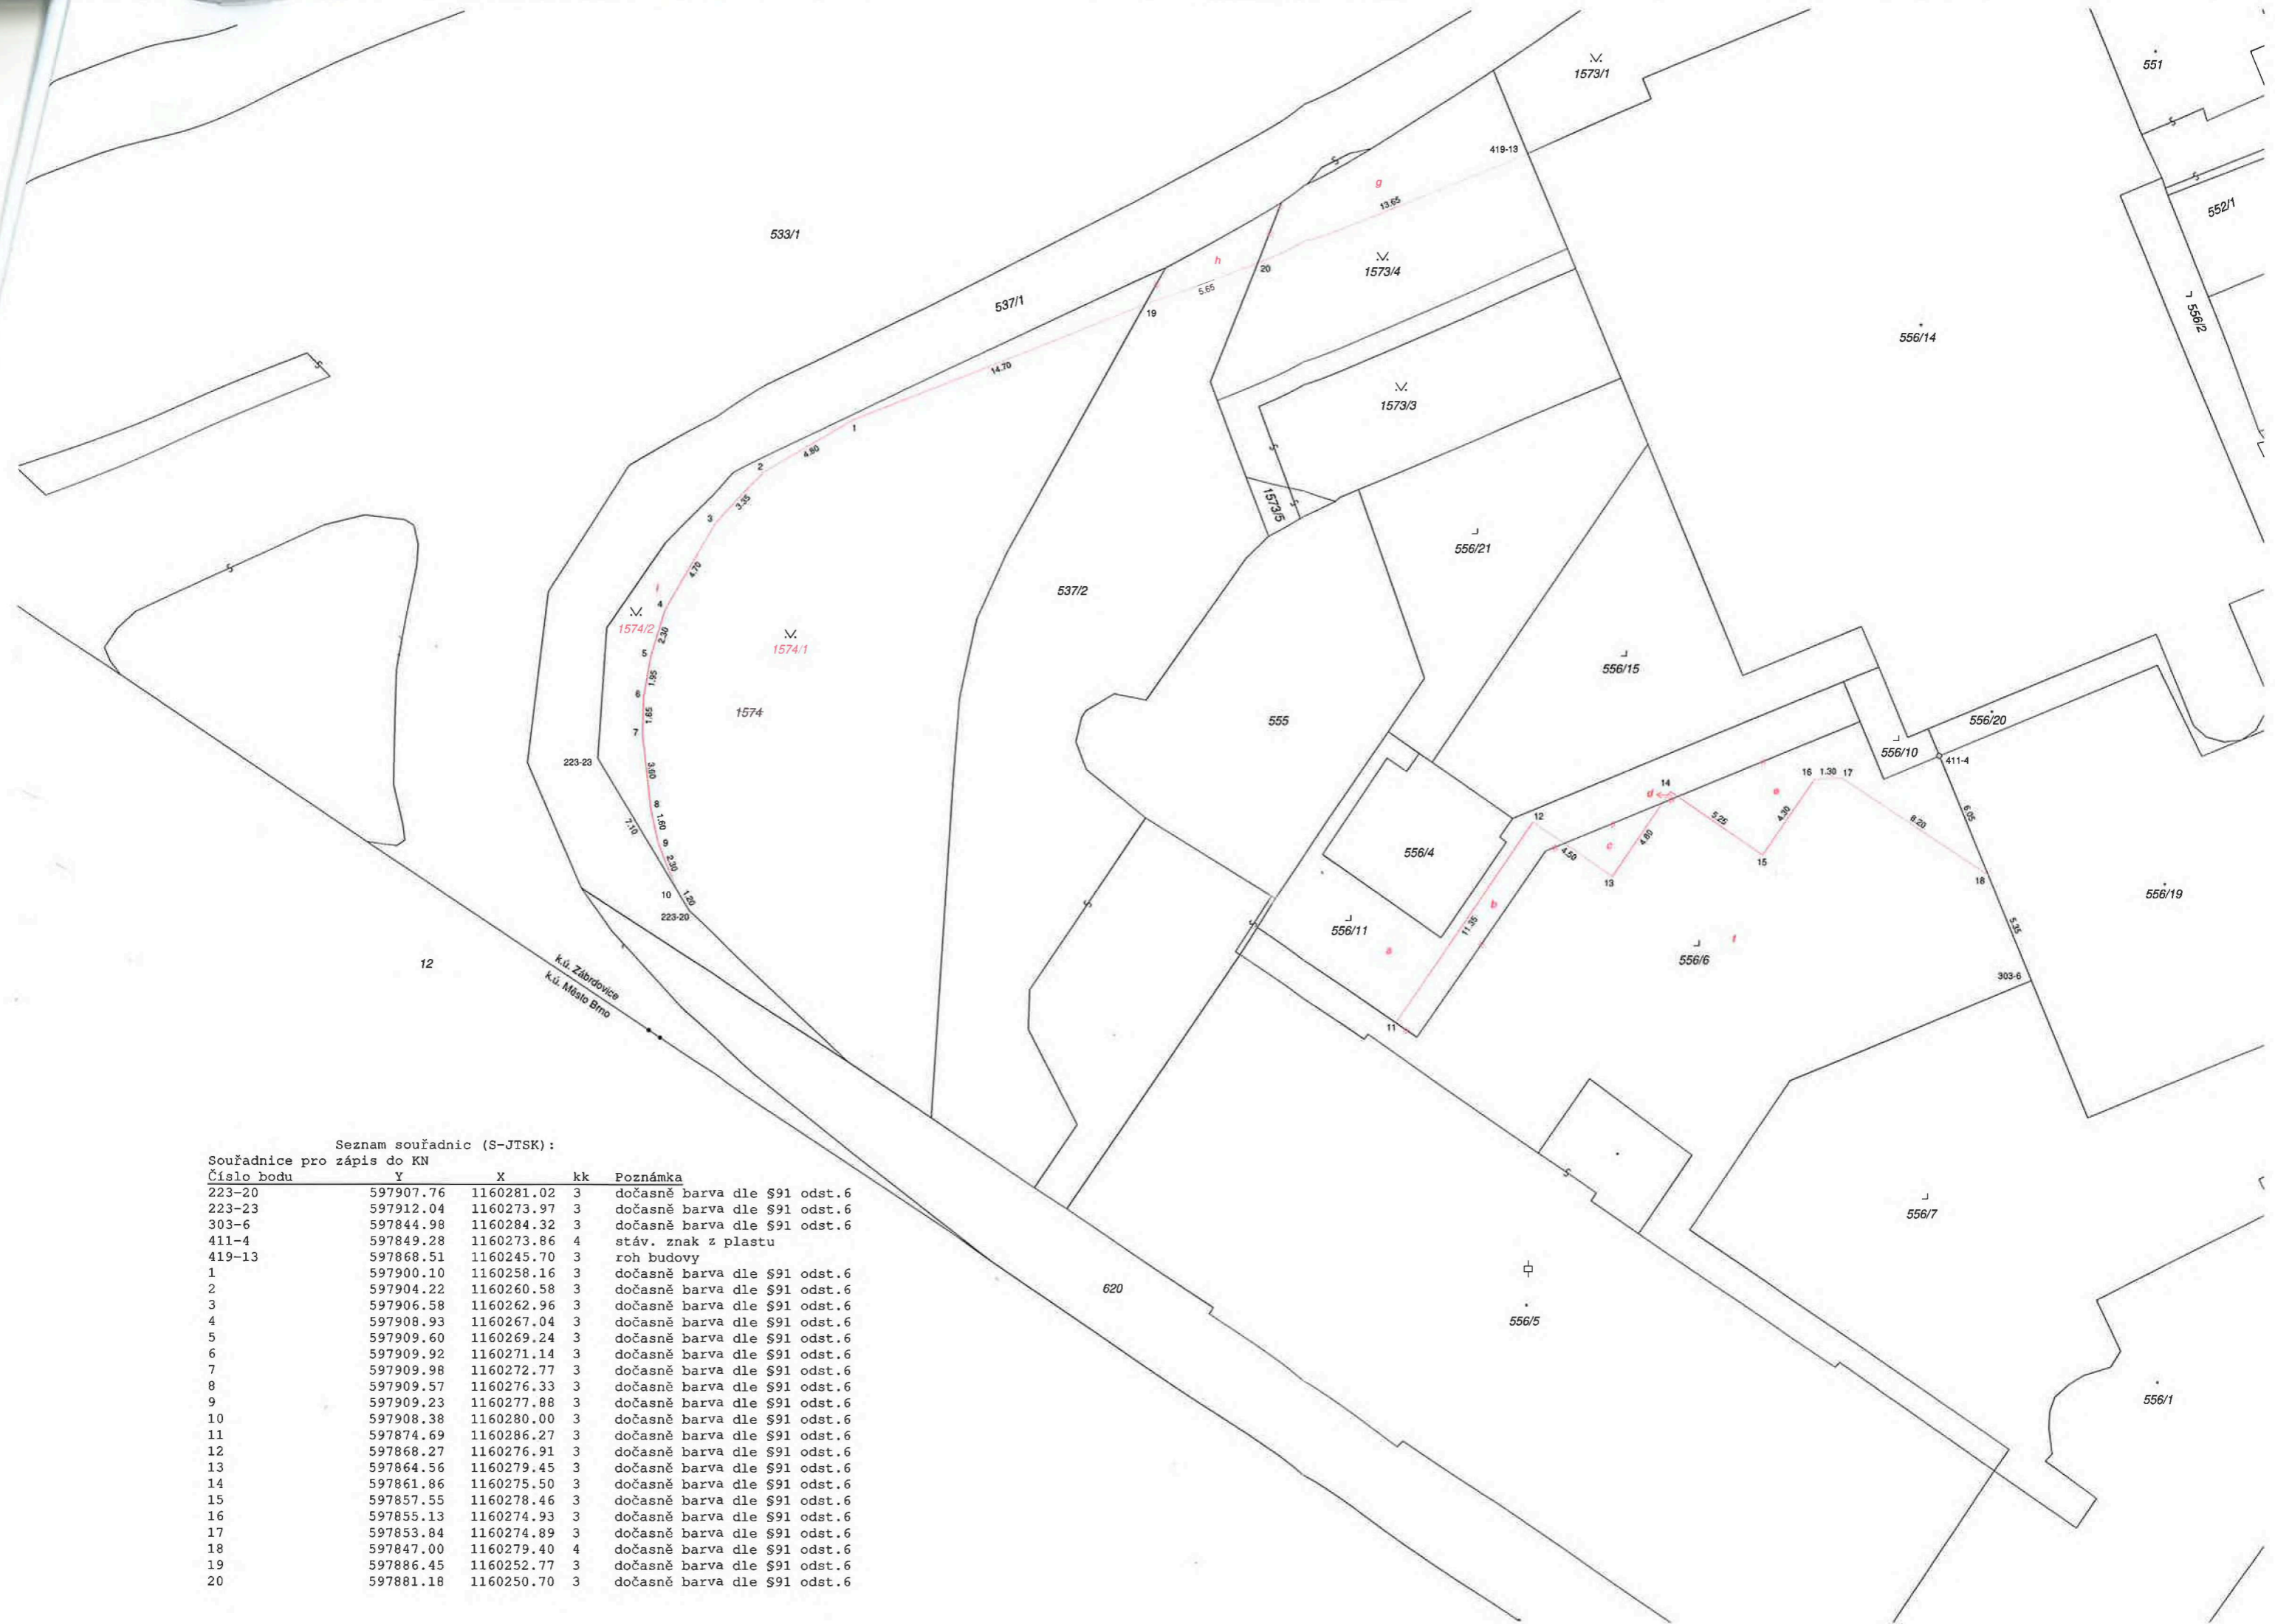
1573/1
551
419-13
g
13.65
552/1
533/1
h
20
1573/4
5.65
537/1
19
556/2
556/14
14.70
1573/3
1
4.80
2
3.55
1573/5
3
556/21
4.70
f
537/2
4
1574/2
2.30
1574/1
5
556/15
1.95
6
1574
1.65
555
556/20
7
556/10
411-4
223-23
16 1.30 17
3.60
14
d
e
8
12
5.25
4.30
8.20
6.05
1.60
7.10
556/4
c
4.80
9
4.50
2.30
15
13
18
10
1.20
556/19
223-20
b
11.35
556/11
5.35
556/6
a
12
k.ú. Zábrdovice
k.ú. Město Brno
303-6
11

Seznam souřadnic (S-JTSK):
Souřadnice pro zápis do KN

| Číslo bodu | Y | X | kk | Poznámka |
|---|---|---|---|---|
| 223-20 | 597907.76 | 1160281.02 | 3 | dočasně barva dle §91 odst.6 |
| 223-23 | 597912.04 | 1160273.97 | 3 | dočasně barva dle §91 odst.6 |
| 303-6 | 597844.98 | 1160284.32 | 3 | dočasně barva dle §91 odst.6 |
| 411-4 | 597849.28 | 1160273.86 | 4 | stáv. znak z plastu |
| 419-13 | 597868.51 | 1160245.70 | 3 | roh budovy |
| 1 | 597900.10 | 1160258.16 | 3 | dočasně barva dle §91 odst.6 |
| 2 | 597904.22 | 1160260.58 | 3 | dočasně barva dle §91 odst.6 |
| 3 | 597906.58 | 1160262.96 | 3 | dočasně barva dle §91 odst.6 |
| 4 | 597908.93 | 1160267.04 | 3 | dočasně barva dle §91 odst.6 |
| 5 | 597909.60 | 1160269.24 | 3 | dočasně barva dle §91 odst.6 |
| 6 | 597909.92 | 1160271.14 | 3 | dočasně barva dle §91 odst.6 |
| 7 | 597909.98 | 1160272.77 | 3 | dočasně barva dle §91 odst.6 |
| 8 | 597909.57 | 1160276.33 | 3 | dočasně barva dle §91 odst.6 |
| 9 | 597909.23 | 1160277.88 | 3 | dočasně barva dle §91 odst.6 |
| 10 | 597908.38 | 1160280.00 | 3 | dočasně barva dle §91 odst.6 |
| 11 | 597874.69 | 1160286.27 | 3 | dočasně barva dle §91 odst.6 |
| 12 | 597868.27 | 1160276.91 | 3 | dočasně barva dle §91 odst.6 |
| 13 | 597864.56 | 1160279.45 | 3 | dočasně barva dle §91 odst.6 |
| 14 | 597861.86 | 1160275.50 | 3 | dočasně barva dle §91 odst.6 |
| 15 | 597857.55 | 1160278.46 | 3 | dočasně barva dle §91 odst.6 |
| 16 | 597855.13 | 1160274.93 | 3 | dočasně barva dle §91 odst.6 |
| 17 | 597853.84 | 1160274.89 | 3 | dočasně barva dle §91 odst.6 |
| 18 | 597847.00 | 1160279.40 | 4 | dočasně barva dle §91 odst.6 |
| 19 | 597886.45 | 1160252.77 | 3 | dočasně barva dle §91 odst.6 |
| 20 | 597881.18 | 1160250.70 | 3 | dočasně barva dle §91 odst.6 |

620
556/7
556/5
556/1